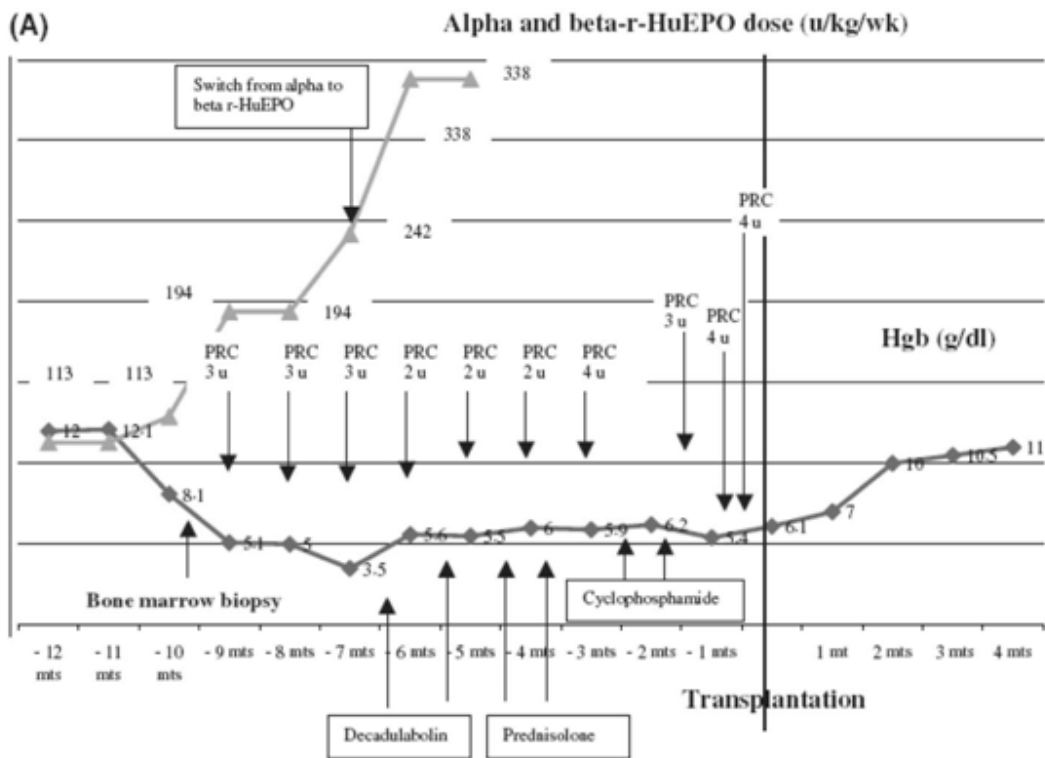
(A)

Alpha and beta-r-HuEPO dose (u/kg/wk)

Switch from alpha to beta r-HuEPO

338

338

242

194

194

113

113

PRC 3 u

PRC 3 u

PRC 3 u

PRC 2 u

PRC 2 u

PRC 2 u

PRC 4 u

PRC 3 u

PRC 4 u

PRC 4 u

Hgb (g/dl)

12

12·1

8·1

5·1

5

3·5

5·6

5·5

6

5·9

6·2

5·4

6·1

7

10

10·5

11

Bone marrow biopsy

Cyclophosphamide

- 12 mts

- 11 mts

- 10 mts

- 9 mts

- 8 mts

- 7 mts

- 6 mts

- 5 mts

- 4 mts

- 3 mts

- 2 mts

- 1 mts

1 mt

2 mts

3 mts

4 mts

Transplantation

Decadulabolin

Prednisolone